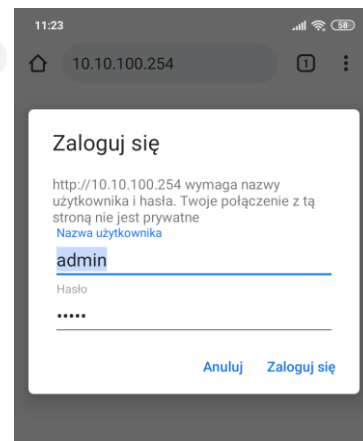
11:23

58

10.10.100.254

1

Zaloguj się

http://10.10.100.254 wymaga nazwy użytkownika i hasła. Twoje połączenie z tą stroną nie jest prywatne

Nazwa użytkownika

admin

Hasło

•••••

Anuluj Zaloguj się